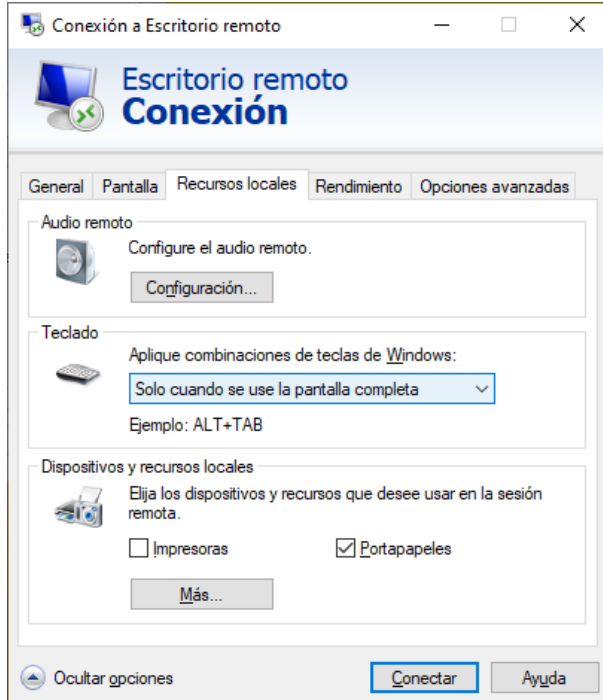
Conexión a Escritorio remoto

Escritorio remoto
Conexión

General | Pantalla | Recursos locales | Rendimiento | Opciones avanzadas

Audio remoto
Configure el audio remoto.
Configuración...

Teclado
Aplique combinaciones de teclas de Windows:
Solo cuando se use la pantalla completa
Ejemplo: ALT+TAB

Dispositivos y recursos locales
Elija los dispositivos y recursos que desee usar en la sesión remota.
Impresoras
Portapapeles
Más...

Ocultar opciones
Conectar
Ayuda